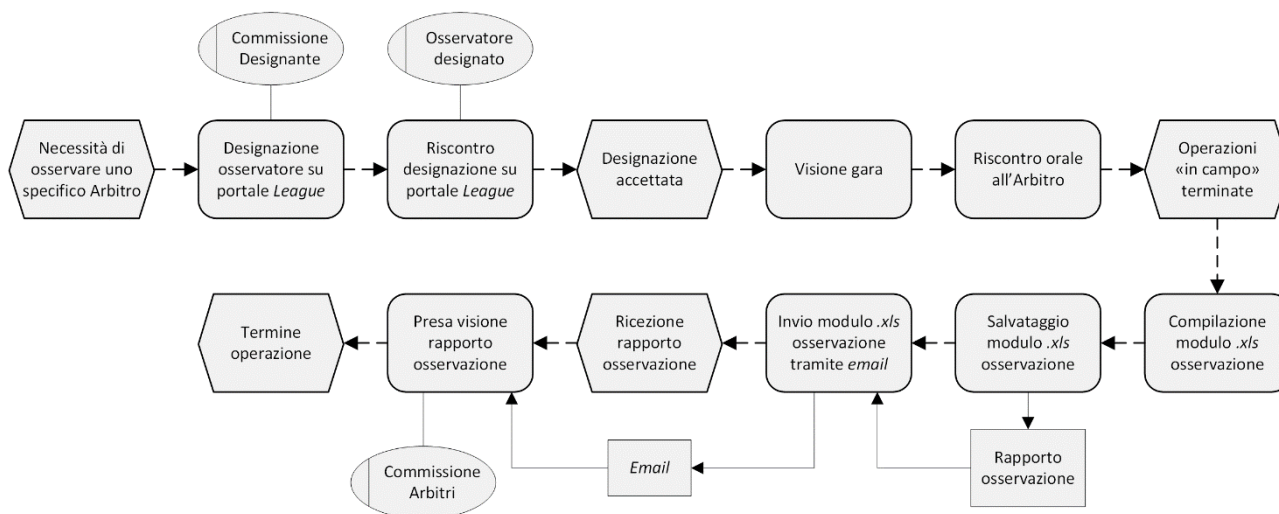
Commissione Designante

Osservatore designato

Necessità di osservare uno specifico Arbitro

Designazione osservatore su portale *League*

Riscontro designazione su portale *League*

Designazione accettata

Visione gara

Riscontro orale all'Arbitro

Operazioni «in campo» terminate

Compilazione modulo *.xls* osservazione

Salvataggio modulo *.xls* osservazione

Invio modulo *.xls* osservazione tramite *email*

Ricezione rapporto osservazione

Presa visione rapporto osservazione

Termine operazione

Rapporto osservazione

*Email*

Commissione Arbitri